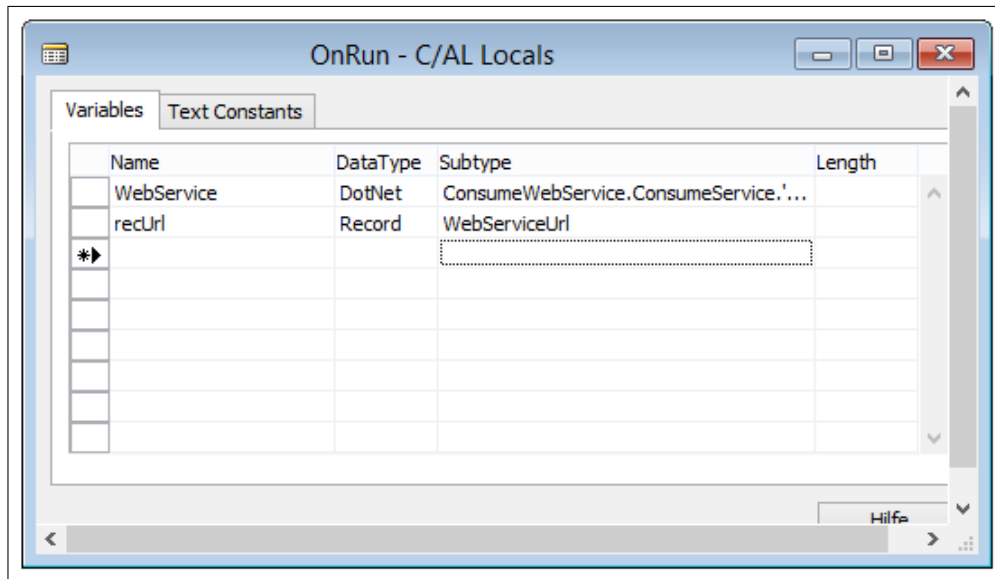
OnRun - C/AL Locals

Variables | Text Constants

| | Name | DataType | Subtype | Length |
|---|---|---|---|---|
| | WebService | DotNet | ConsumeWebService.ConsumeService.'... | |
| | recUrl | Record | WebServiceUrl | |
| * | | | | |

Hilfe